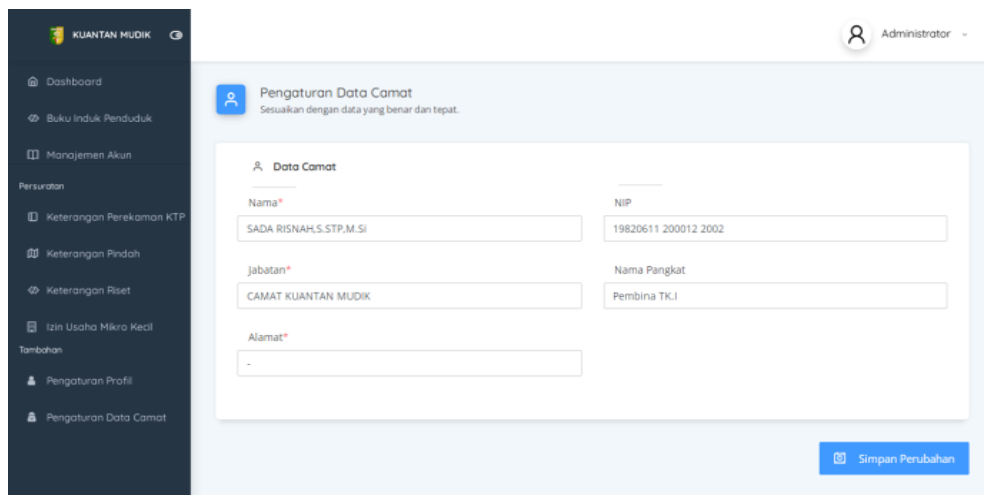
KUANTAN MUDIK

Dashboard

Buku Induk Penduduk

Manajemen Akun

Persuratan

Keterangan Perekaman KTP

Keterangan Pindah

Keterangan Riset

Izin Usaha Mikro Kecil

Tambahan

Pengaturan Profil

Pengaturan Data Camat

Administrator

Pengaturan Data Camat
Sesuaikan dengan data yang benar dan tepat.

Data Camat

Nama*
SADA RISNAH,S.STP,M.Si

NIP
19820611 200012 2002

Jabatan*
CAMAT KUANTAN MUDIK

Nama Pangkat
Pembina TK.I

Alamat*
-

Simpan Perubahan